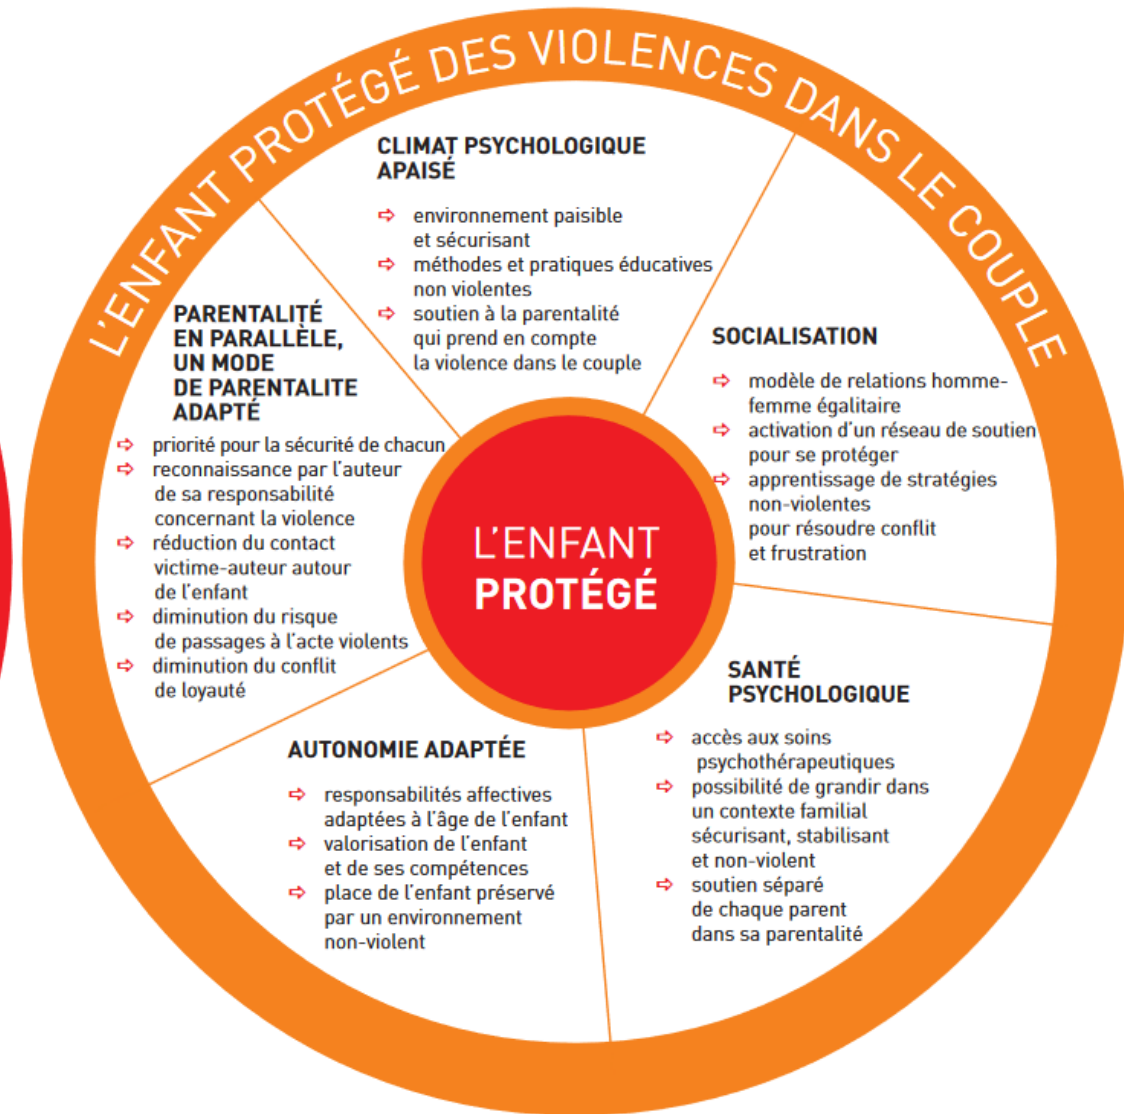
L'ENFANT PROTÉGÉ DES VIOLENCES DANS LE COUPLE

CLIMAT PSYCHOLOGIQUE APAISÉ

⇨ environnement paisible et sécurisant
⇨ méthodes et pratiques éducatives non violentes
⇨ soutien à la parentalité qui prend en compte la violence dans le couple

SOCIALISATION

⇨ modèle de relations homme-femme égalitaire
⇨ activation d'un réseau de soutien pour se protéger
⇨ apprentissage de stratégies non-violentes pour résoudre conflit et frustration

SANTÉ PSYCHOLOGIQUE

⇨ accès aux soins psychothérapeutiques
⇨ possibilité de grandir dans un contexte familial sécurisant, stabilisant et non-violent
⇨ soutien séparé de chaque parent dans sa parentalité

AUTONOMIE ADAPTÉE

⇨ responsabilités affectives adaptées à l'âge de l'enfant
⇨ valorisation de l'enfant et de ses compétences
⇨ place de l'enfant préservé par un environnement non-violent

PARENTALITÉ EN PARALLÈLE, UN MODE DE PARENTALITE ADAPTÉ

⇨ priorité pour la sécurité de chacun
⇨ reconnaissance par l'auteur de sa responsabilité concernant la violence
⇨ réduction du contact victime-auteur autour de l'enfant
⇨ diminution du risque de passages à l'acte violents
⇨ diminution du conflit de loyauté

L'ENFANT PROTÉGÉ